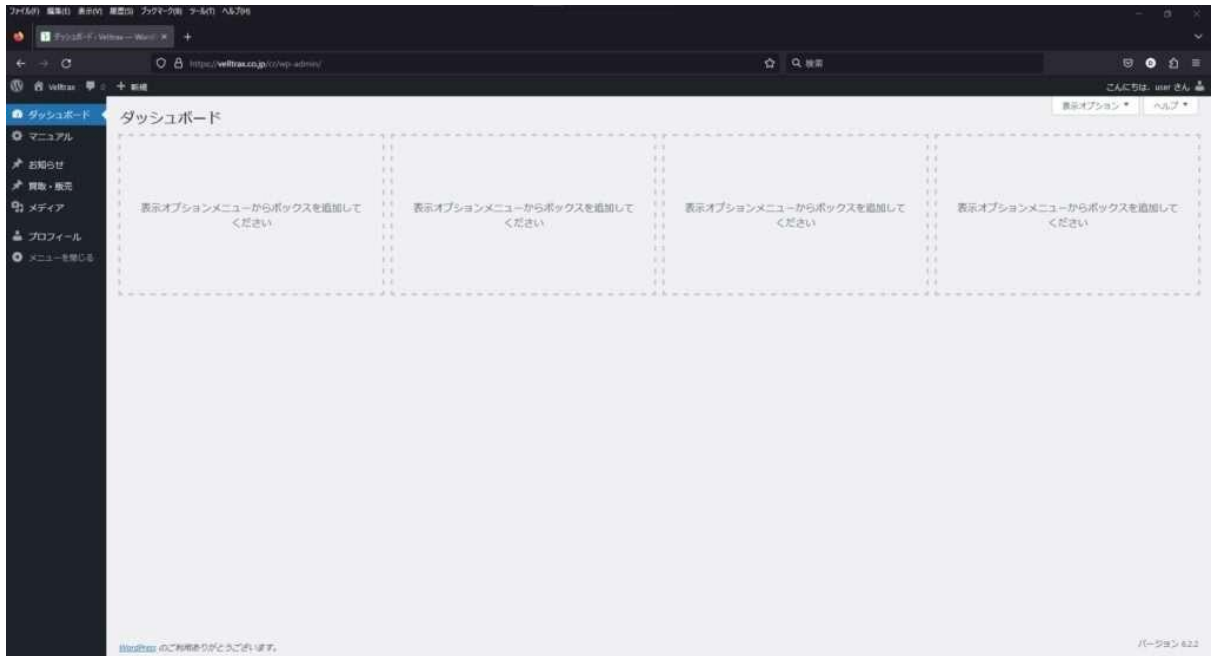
ファイル(F) 編集(E) 表示(V) 履歴(S) ブックマーク(B) ツール(T) ヘルプ(H)

ダッシュボード ‹ Velltrax — Word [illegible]

https://velltrax.co.jp/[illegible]/wp-admin/

Q 検索

Velltrax 0 + 新規

こんにちは、user さん

ダッシュボード
マニュアル
お知らせ
買取・販売
メディア
プロフィール
メニューを閉じる

表示オプション ▾ ヘルプ ▾

ダッシュボード

表示オプションメニューからボックスを追加してください

表示オプションメニューからボックスを追加してください

表示オプションメニューからボックスを追加してください

表示オプションメニューからボックスを追加してください

WordPress のご利用ありがとうございます。

バージョン 6.2.2